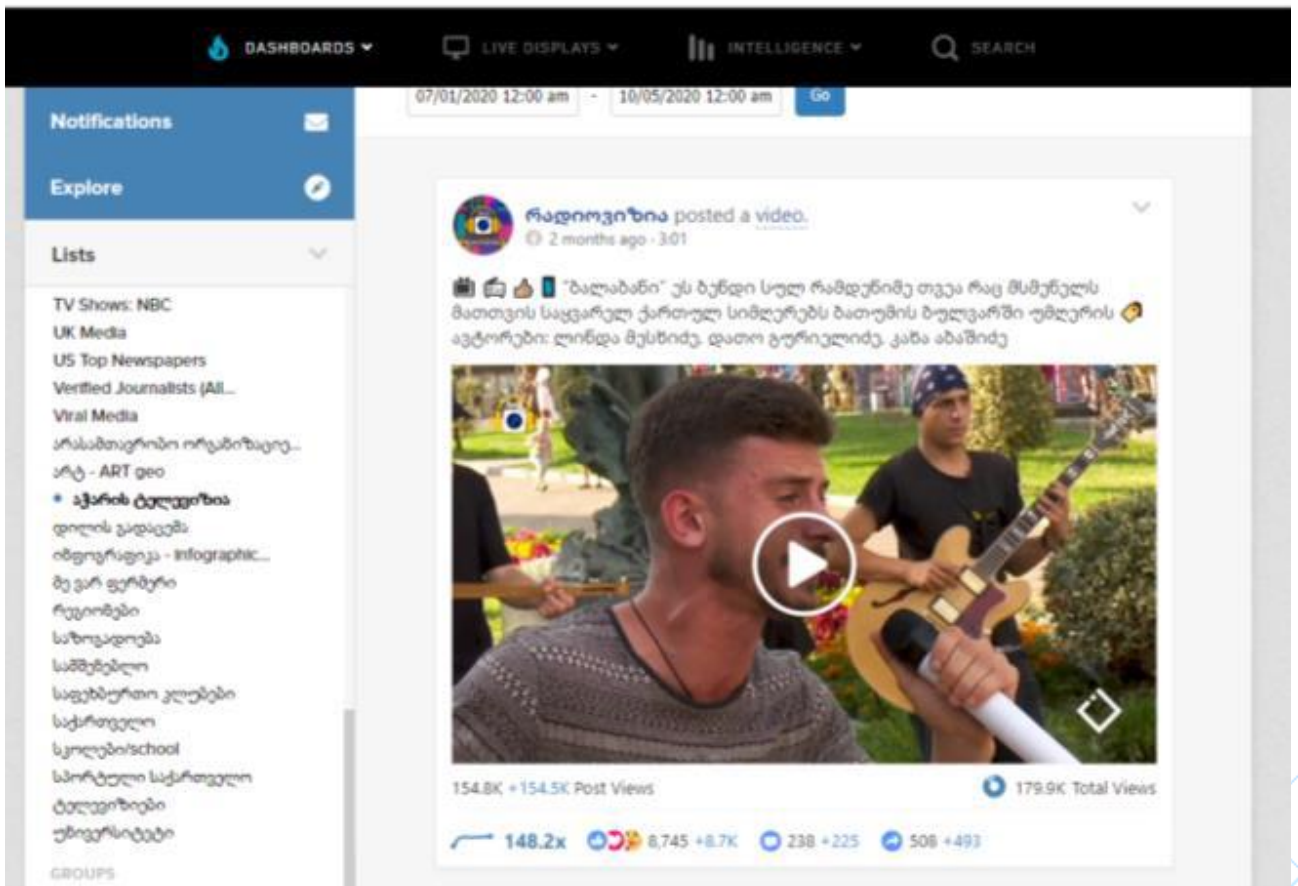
DASHBOARDS LIVE DISPLAYS INTELLIGENCE SEARCH

Notifications

Explore

Lists

TV Shows: NBC
UK Media
US Top Newspapers
Verified Journalists (All...
Viral Media
არასამთავრობო ორგანიზაციე...
არტ - ART geo
• აჭარის ტელევიზია
დილის გადაცემა
ინფოგრაფიკა - Infographic...
მე ვარ ფერმერი
რეგიონები
საზოგადოება
სამშენებლო
საფეხბურთო კლუბები
საქართველო
სკოლები/school
სპორტული საქართველო
ტელევიზიები
უნივერსიტეტები

GROUPS

07/01/2020 12:00 am - 10/05/2020 12:00 am Go

რადიოვიზია posted a video.
2 months ago · 3:01

"ბალაბანი" ეს ბენდი სულ რამდენიმე თვეა რაც მსმენელს მათთვის საყვარელ ქართულ სიმღერებს ბათუმის ბულვარში უმღერის ავტორები: ლინდა მესხიძე, დათო გურიელიძე, კახა აბაშიძე

154.8K +154.5K Post Views
179.9K Total Views

148.2x 8,745 +8.7K 238 +225 508 +493